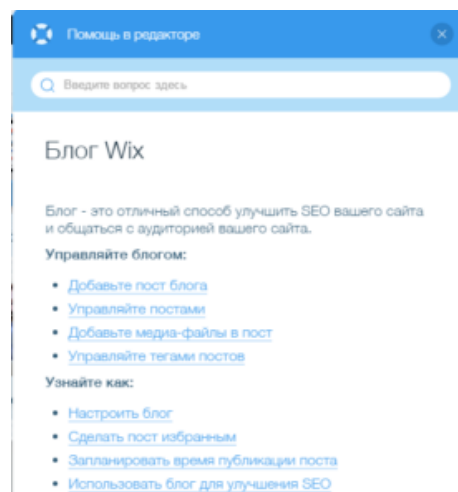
Помощь в редакторе

Введите вопрос здесь

Блог Wix

Блог - это отличный способ улучшить SEO вашего сайта и общаться с аудиторией вашего сайта.

Управляйте блогом:

- Добавьте пост блога
- Управляйте постами
- Добавьте медиа-файлы в пост
- Управляйте тегами постов

Узнайте как:

- Настроить блог
- Сделать пост избранным
- Запланировать время публикации поста
- Использовать блог для улучшения SEO